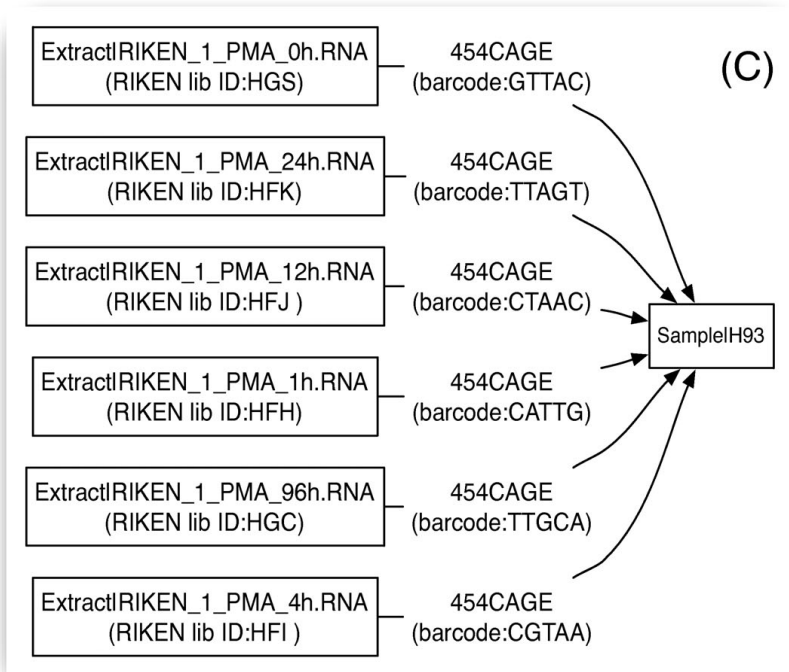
(C)

ExtractIRIKEN_1_PMA_0h.RNA (RIKEN lib ID:HGS)

454CAGE (barcode:GTTAC)

ExtractIRIKEN_1_PMA_24h.RNA (RIKEN lib ID:HFK)

454CAGE (barcode:TTAGT)

ExtractIRIKEN_1_PMA_12h.RNA (RIKEN lib ID:HFJ )

454CAGE (barcode:CTAAC)

SampleIH93

ExtractIRIKEN_1_PMA_1h.RNA (RIKEN lib ID:HFH)

454CAGE (barcode:CATTG)

ExtractIRIKEN_1_PMA_96h.RNA (RIKEN lib ID:HGC)

454CAGE (barcode:TTGCA)

ExtractIRIKEN_1_PMA_4h.RNA (RIKEN lib ID:HFI )

454CAGE (barcode:CGTAA)